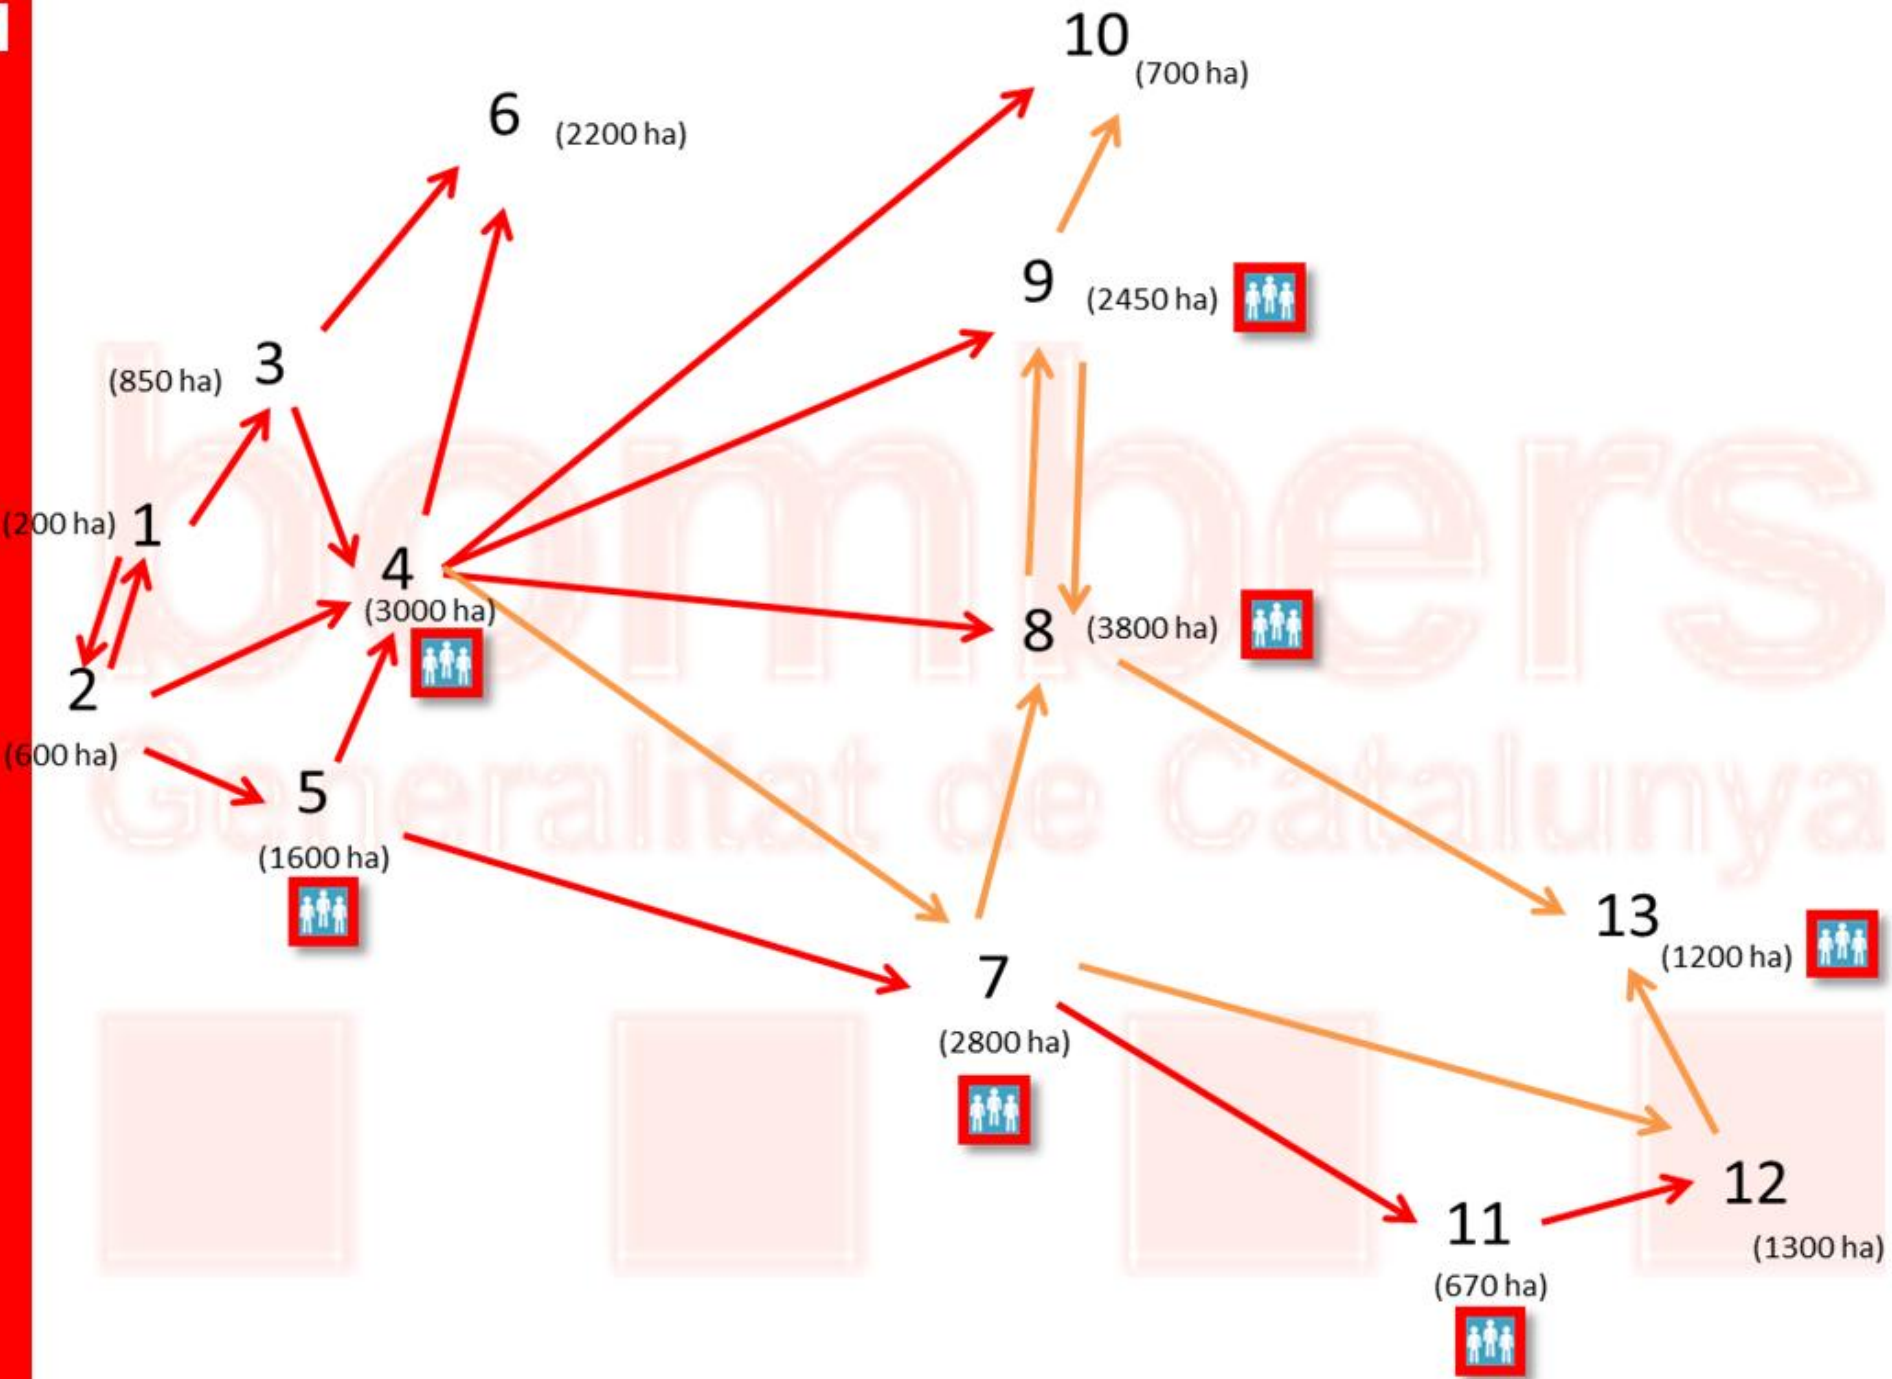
10
(700 ha)

6
(2200 ha)

9
(2450 ha)

3
(850 ha)

1
(200 ha)

4
(3000 ha)

8
(3800 ha)

2
(600 ha)

5
(1600 ha)

13
(1200 ha)

7
(2800 ha)

12
(1300 ha)

11
(670 ha)

bombers
Generalitat de Catalunya